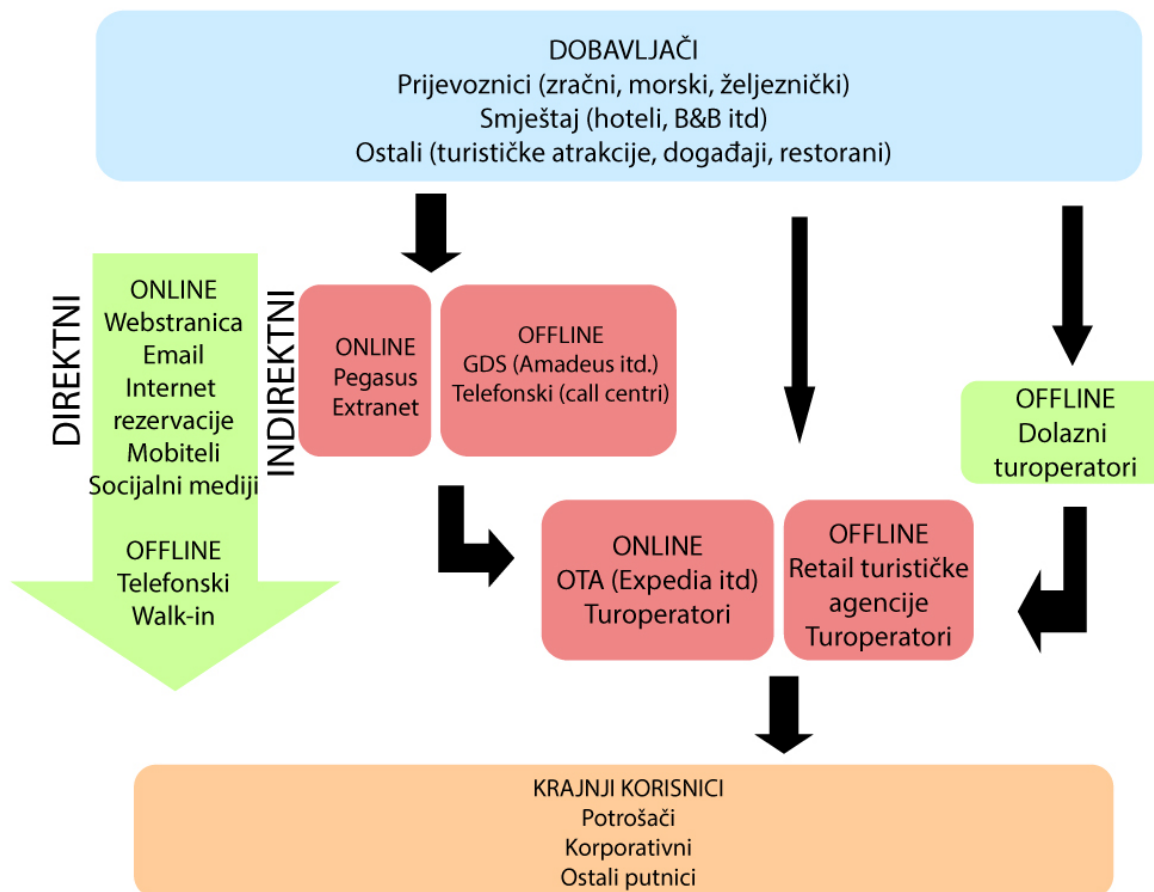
DOBAVLJAČI
Prijevoznici (zračni, morski, željeznički)
Smještaj (hoteli, B&B itd)
Ostali (turističke atrakcije, događaji, restorani)

DIREKTNI

ONLINE
Webstranica
Email
Internet rezervacije
Mobiteli
Socijalni mediji

OFFLINE
Telefonski
Walk-in

INDIREKTNI

ONLINE
Pegasus
Extranet

OFFLINE
GDS (Amadeus itd.)
Telefonski (call centri)

OFFLINE
Dolazni turoperatori

ONLINE
OTA (Expedia itd)
Turoperatori

OFFLINE
Retail turističke agencije
Turoperatori

KRAJNJI KORISNICI
Potrošači
Korporativni
Ostali putnici